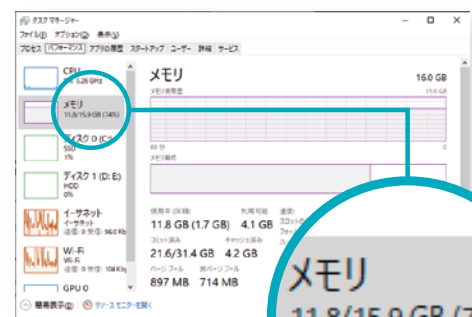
タスク マネージャー
ファイル(F) オプション(O) 表示(V)
プロセス パフォーマンス アプリの履歴 スタートアップ ユーザー 詳細 サービス

CPU
% 3.26 GHz

メモリ
11.8/15.9 GB (74%)

ディスク 0 (C:)
SSD
1%

ディスク 1 (D: E:)
HDD
0%

イーサネット
イーサネット
送信: 0 受信: 96.0 Kb

Wi-Fi
Wi-Fi
送信: 0 受信: 104 Kb

GPU 0

簡易表示 | リソース モニターを開く

メモリ
16.0 GB
メモリ使用量
15.9 GB
60 秒
0
メモリ構成

使用中 (圧縮)
11.8 GB (1.7 GB)
利用可能
4.1 GB
速度:
スロットの
フォーム
コミット済み
21.6/31.4 GB
キャッシュ済み
4.2 GB
ページ プール
897 MB
非ページ プール
714 MB

メモリ
11.8/15.9 GB ([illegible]